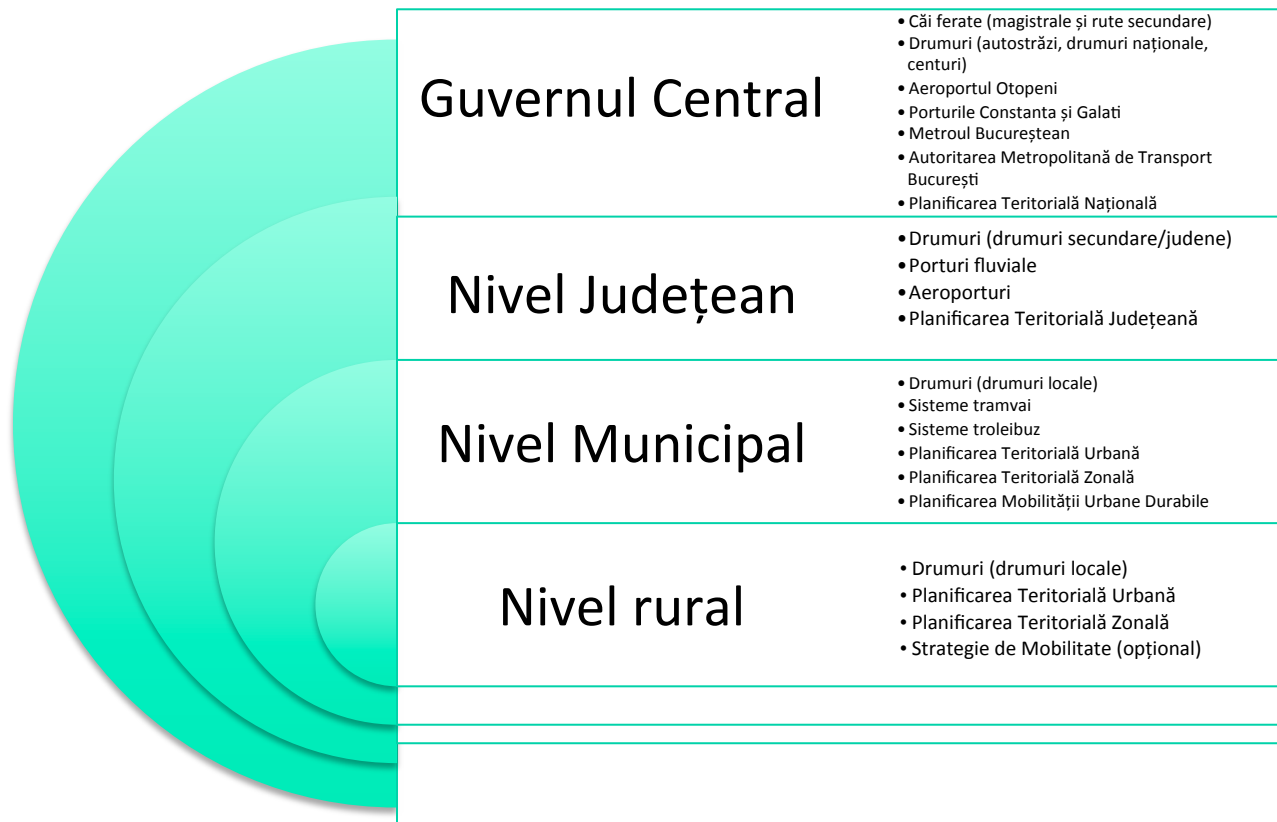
Guvernul Central

- Căi ferate (magistrale și rute secundare)
- Drumuri (autostrăzi, drumuri naționale, centuri)
- Aeroportul Otopeni
- Porturile Constanta și Galati
- Metroul Bucureștean
- Autoritarea Metropolitană de Transport București
- Planificarea Teritorială Națională

Nivel Județean

- Drumuri (drumuri secundare/judene)
- Porturi fluviale
- Aeroporturi
- Planificarea Teritorială Județeană

Nivel Municipal

- Drumuri (drumuri locale)
- Sisteme tramvai
- Sisteme troleibuz
- Planificarea Teritorială Urbană
- Planificarea Teritorială Zonală
- Planificarea Mobilității Urbane Durabile

Nivel rural

- Drumuri (drumuri locale)
- Planificarea Teritorială Urbană
- Planificarea Teritorială Zonală
- Strategie de Mobilitate (opțional)